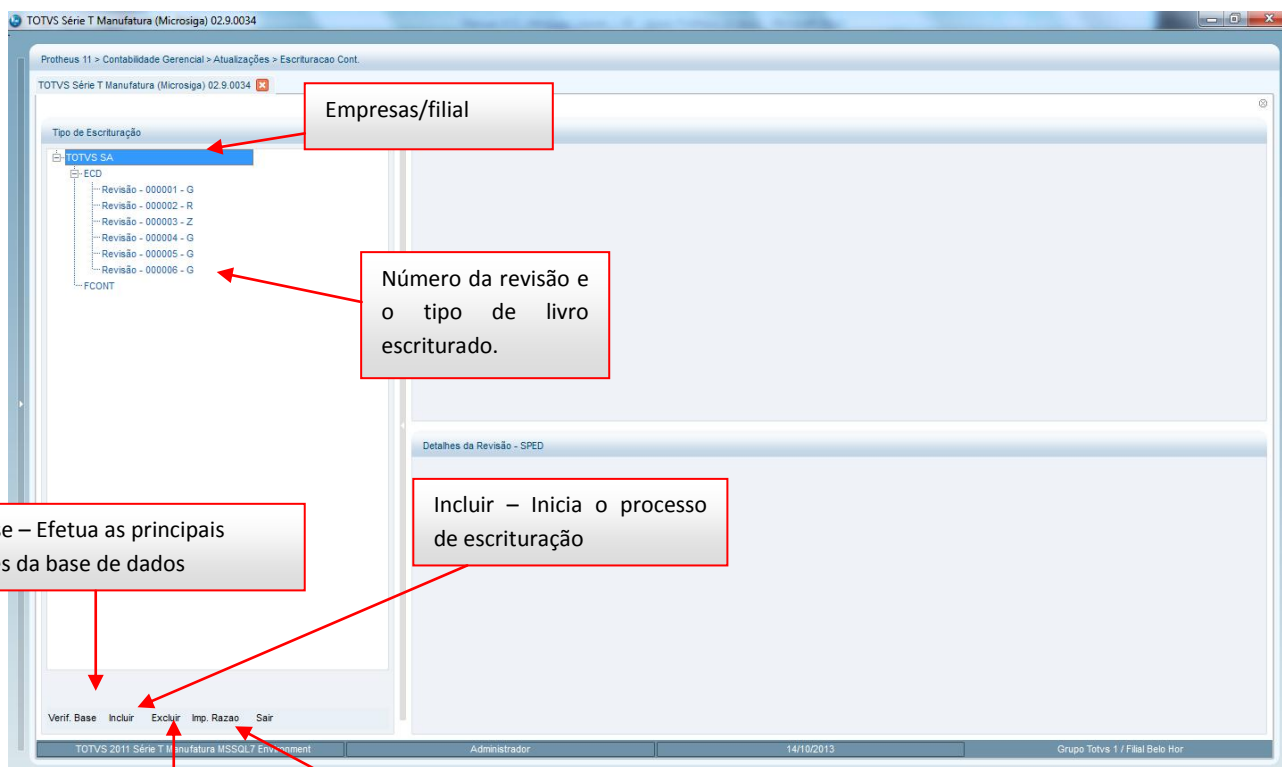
TOTVS Série T Manufatura (Microsiga) 02.9.0034

Protheus 11 > Contabilidade Gerencial > Atualizações > Escrituracao Cont.

TOTVS Série T Manufatura (Microsiga) 02.9.0034

Empresas/filial

Tipo de Escrituração

TOTVS SA
ECD
Revisão - 000001 - G
Revisão - 000002 - R
Revisão - 000003 - Z
Revisão - 000004 - G
Revisão - 000005 - G
Revisão - 000006 - G
FCONT

Número da revisão e o tipo de livro escriturado.

Detalhes da Revisão - SPED

e – Efetua as principais
s da base de dados

Incluir – Inicia o processo de escrituração

Verif. Base Incluir Excluir Imp. Razao Sair

TOTVS 2011 Série T Manufatura MSSQL7 Environment | Administrador | 14/10/2013 | Grupo Totvs 1 / Filial Belo Hor